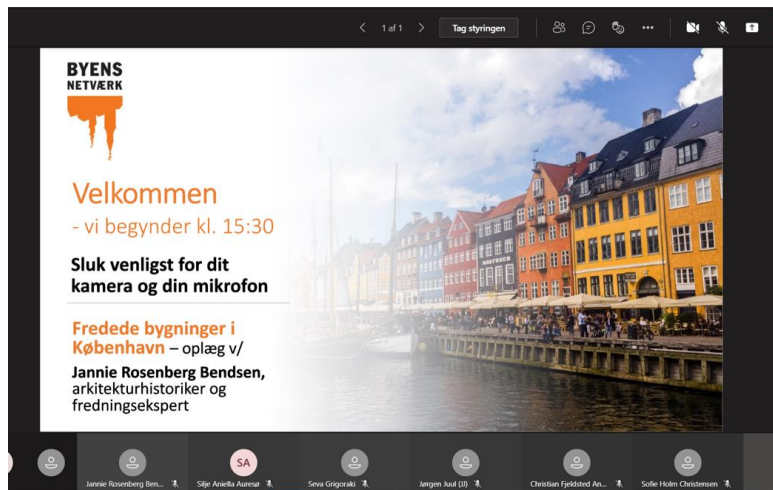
1 af 1 Tag styringen

BYENS NETVÆRK

Velkommen
- vi begynder kl. 15:30

Sluk venligst for dit kamera og din mikrofon

Fredede bygninger i København – oplæg v/
Jannie Rosenberg Bendsen, arkitekturhistoriker og fredningsekspert

Jannie Rosenberg Ben...
SA
Silje Aniella Aurersø
Seva Grigoraki
Jørgen Juul (JJ)
Christian Fjeldsted An...
Sofie Holm Christensen